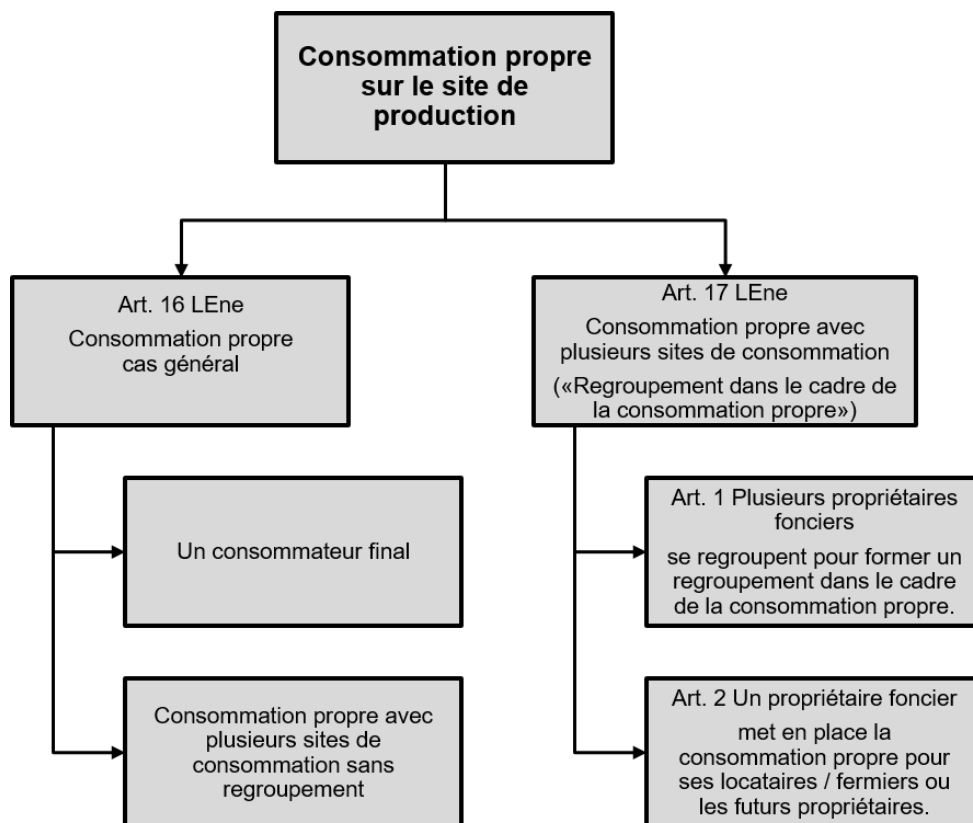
Consommation propre sur le site de production

Art. 16 LEne

Consommation propre cas général

Un consommateur final

Consommation propre avec plusieurs sites de consommation sans regroupement

Art. 17 LEne

Consommation propre avec plusieurs sites de consommation

(«Regroupement dans le cadre de la consommation propre»)

Art. 1 Plusieurs propriétaires fonciers

se regroupent pour former un regroupement dans le cadre de la consommation propre.

Art. 2 Un propriétaire foncier

met en place la consommation propre pour ses locataires / fermiers ou les futurs propriétaires.